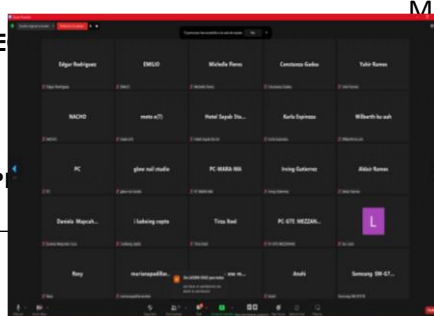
M

Edgar Rodriguez

EMILIO

Mishelle Flores

Constanza Gaska

Yahir Ramos

NACHO

meto a(?)

Hotel Sayab Sta...

Karla Espinoza

Wilberth ku.uuh

PC

glow nail studio

PC-MARA-MA

Irving Gutierrez

Aldair Ramos

Daniela Mapcah...

i baking copte

Tiria Itzel

PC GTE MEZZAN...

L

Rosy

marianapadillar...

Anahi

Samsung SM-G7...

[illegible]